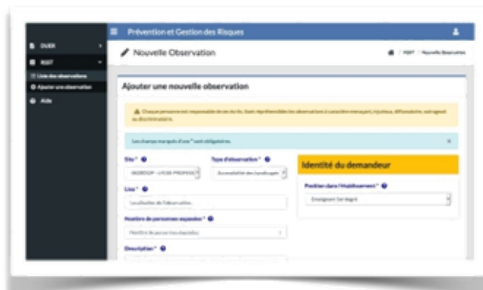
Prévention et Gestion des Risques

DUER
RSST
Liste des observations
Ajouter une observation
Aide

Nouvelle Observation

RSST · Nouvelle Observation

Ajouter une nouvelle observation

Chaque personne est responsable de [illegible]

Les champs marqués d'une * sont obligatoires.

Site * 
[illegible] - LYCEE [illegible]

Type d'observation *
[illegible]

Identité du demandeur

Lieu *
Localisation de l'observation

Position dans l'établissement *
Enseignant 1er degré

Nombre de personnes exposées *
Nombre de personnes exposées

Description *